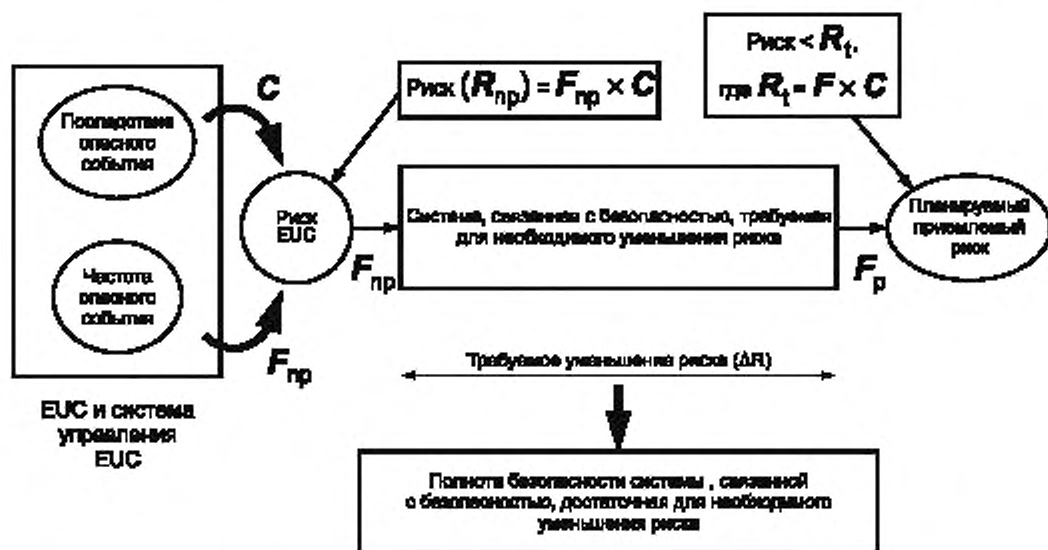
Последствия опасного события

Частота опасного события

EUC и система управления EUC

$C$

$F_{пр}$

Риск EUC

Риск $(R_{пр}) = F_{пр} \times C$

$F_{пр}$

Система, связанная с безопасностью, требуемая для необходимого уменьшения риска

Риск < $R_t$, где $R_t = F \times C$

$F_р$

Планируемый приемлемый риск

Требуемое уменьшение риска (ΔR)

Полнота безопасности системы , связанной с безопасностью, достаточная для необходимого уменьшения риска